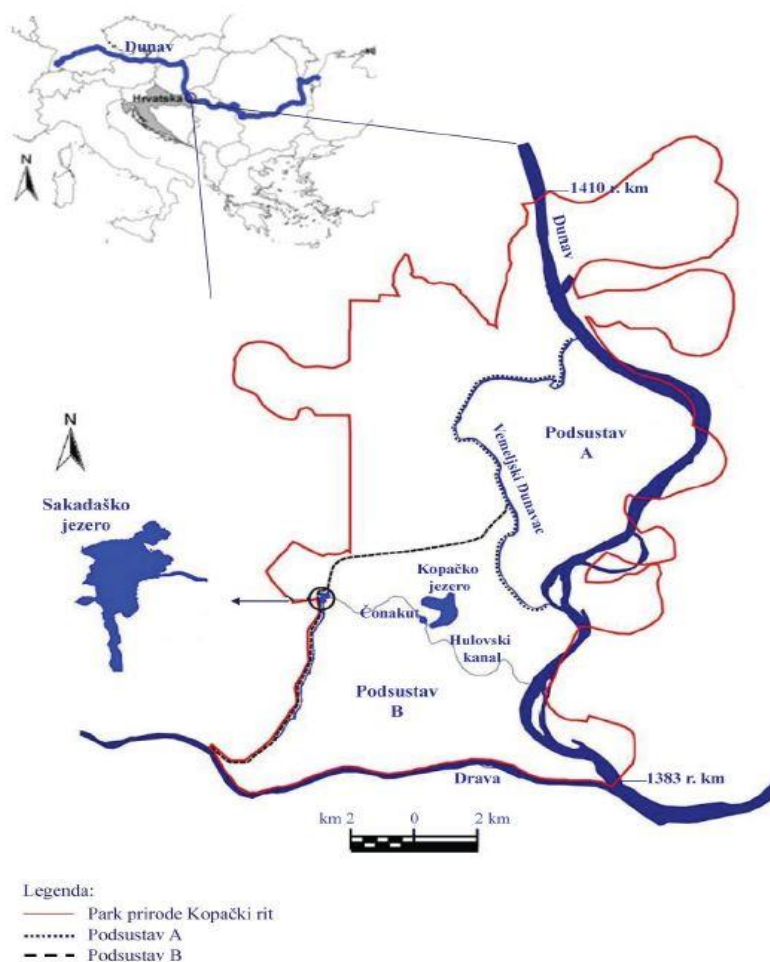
Dunav
Hrvatska
N

1410 r. km
Dunav

N

Podsustav A
Vemeljski Dunavac

Sakadaško jezero

Kopačko jezero
Čonakut
Hulovski kanal

Podsustav B

Drava
1383 r. km

km 2 0 2 km

Legenda:
Park prirode Kopački rit
Podsustav A
Podsustav B